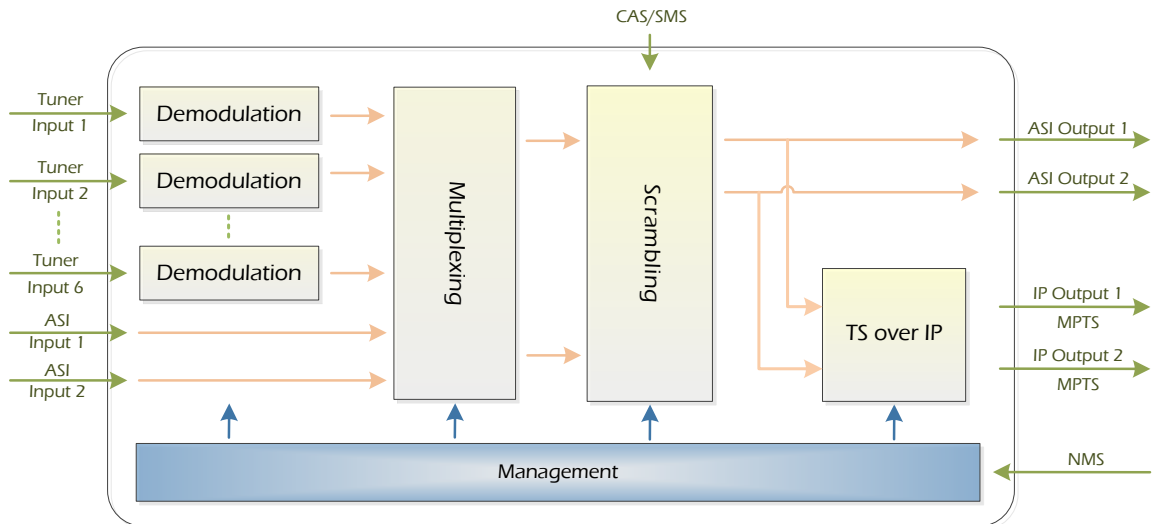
CAS/SMS

Tuner
Input 1

Tuner
Input 2

Tuner
Input 6

ASI
Input 1

ASI
Input 2

Demodulation

Demodulation

Demodulation

Multiplexing

Scrambling

TS over IP

Management

ASI Output 1

ASI Output 2

IP Output 1
MPTS

IP Output 2
MPTS

NMS